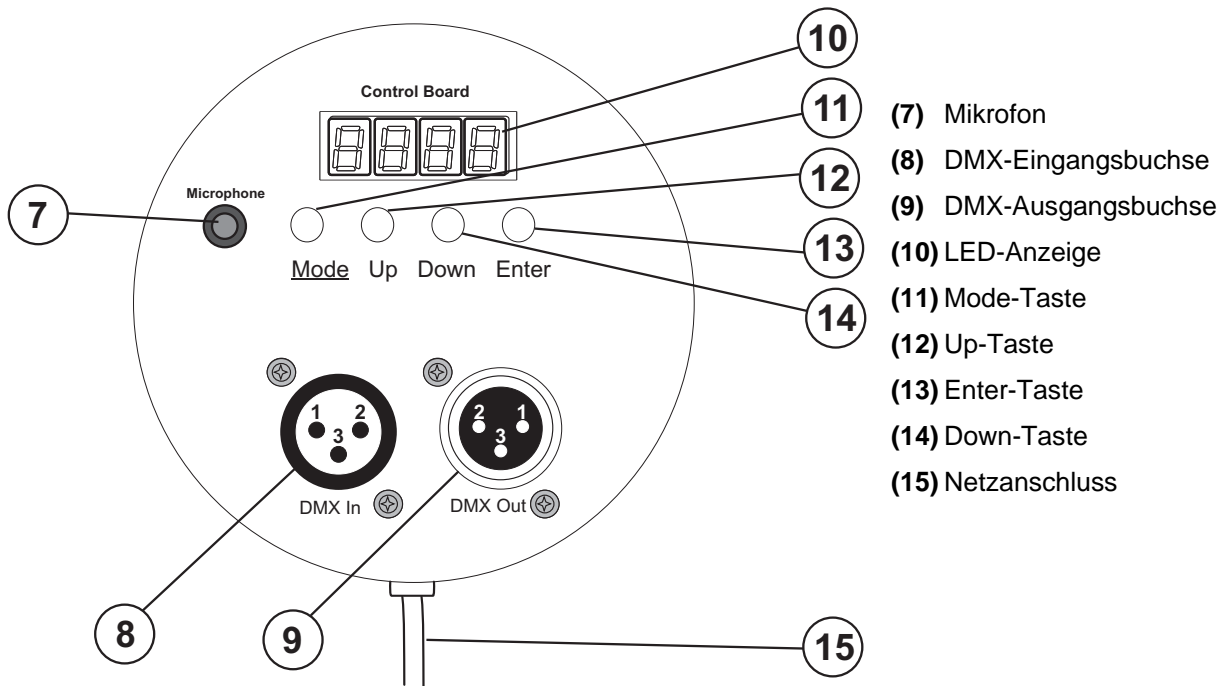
10

Control Board

11

12

7

Microphone

Mode Up Down Enter

13

14

1 2
3

2 1
3

DMX In

DMX Out

8

9

15

**(7)** Mikrofon

**(8)** DMX-Eingangsbuchse

**(9)** DMX-Ausgangsbuchse

**(10)** LED-Anzeige

**(11)** Mode-Taste

**(12)** Up-Taste

**(13)** Enter-Taste

**(14)** Down-Taste

**(15)** Netzanschluss